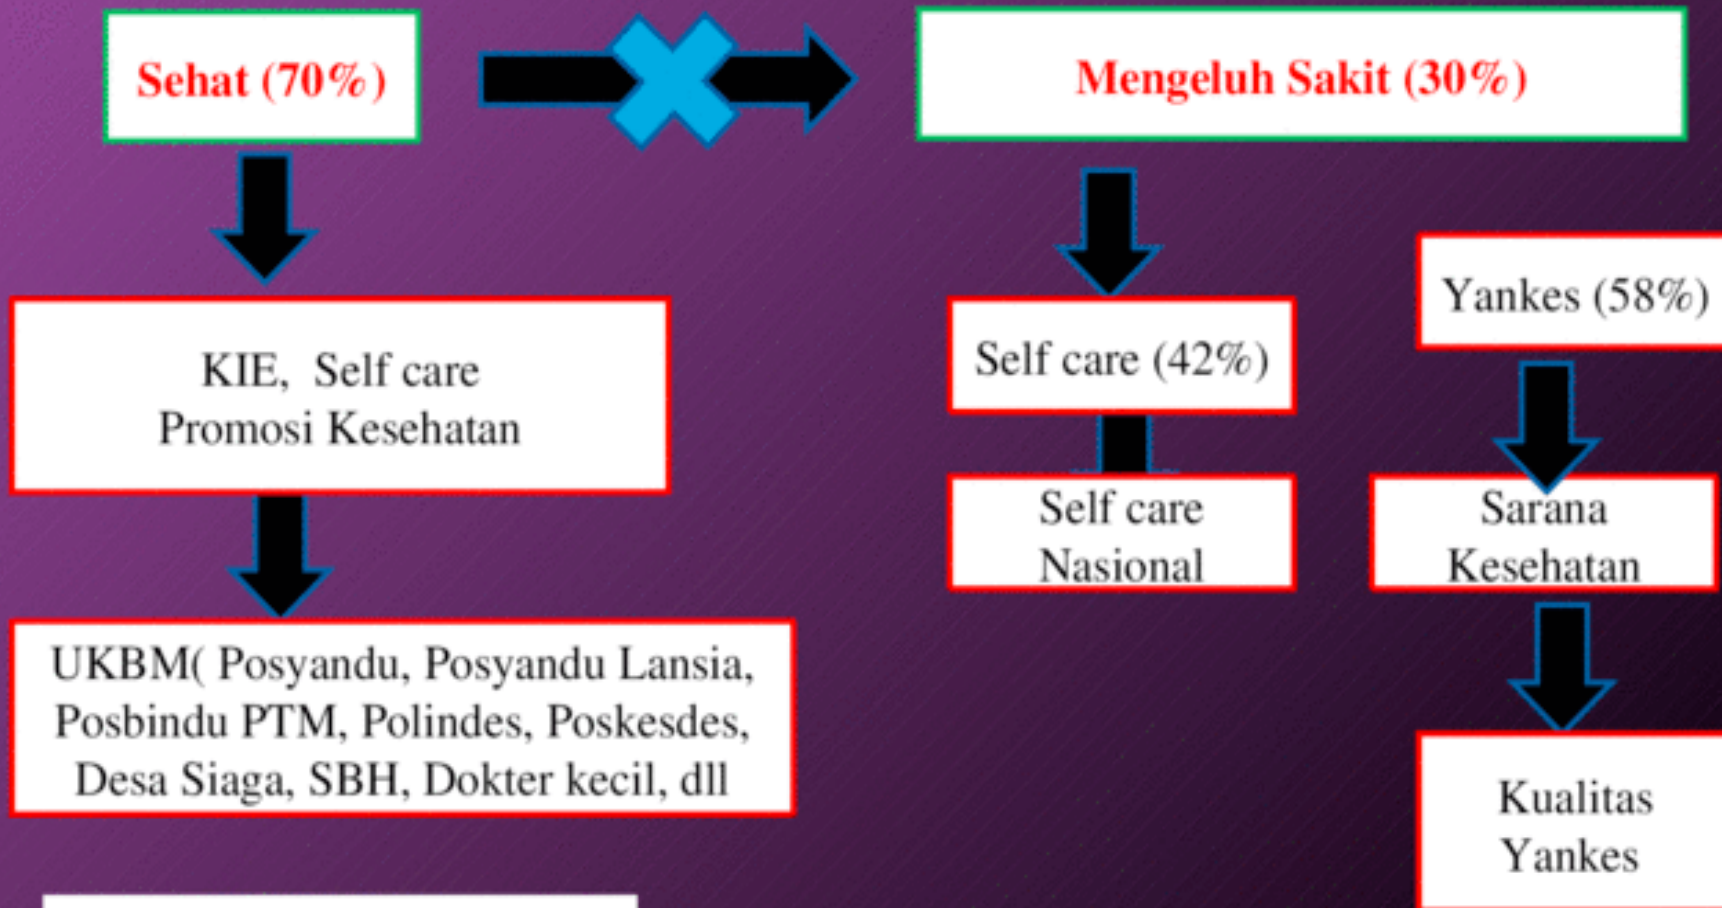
Sehat (70%)

Mengeluh Sakit (30%)

KIE, Self care
Promosi Kesehatan

Self care (42%)

Yankes (58%)

Self care
Nasional

Sarana
Kesehatan

UKBM( Posyandu, Posyandu Lansia, Posbindu PTM, Polindes, Poskesdes, Desa Siaga, SBH, Dokter kecil, dll

Kualitas
Yankes